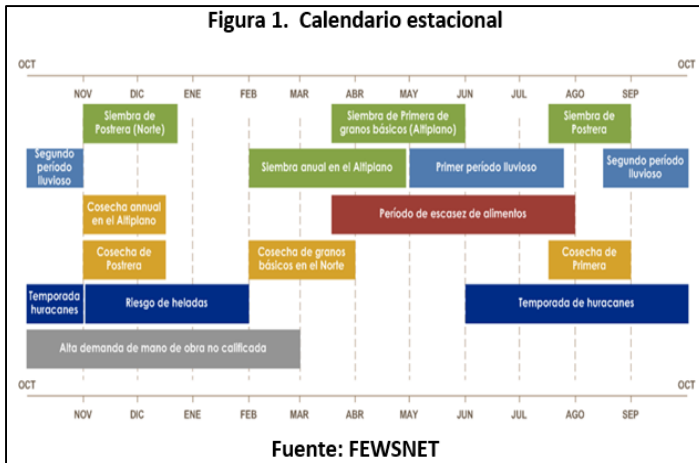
Figura 1. Calendario estacional

OCT

OCT

NOV DIC ENE FEB MAR ABR MAY JUN JUL AGO SEP

Siembra de Postrera (Norte)

Siembra de Primera de granos básicos (Altiplano)

Siembra de Postrera

Segundo período lluvioso

Siembra anual en el Altiplano

Primer período lluvioso

Segundo período lluvioso

Cosecha annual en el Altiplano

Período de escasez de alimentos

Cosecha de Postrera

Cosecha de granos básicos en el Norte

Cosecha de Primera

Temporada huracanes

Riesgo de heladas

Temporada de huracanes

Alta demanda de mano de obra no calificada

OCT

OCT

NOV DIC ENE FEB MAR ABR MAY JUN JUL AGO SEP

Fuente: FEWSNET